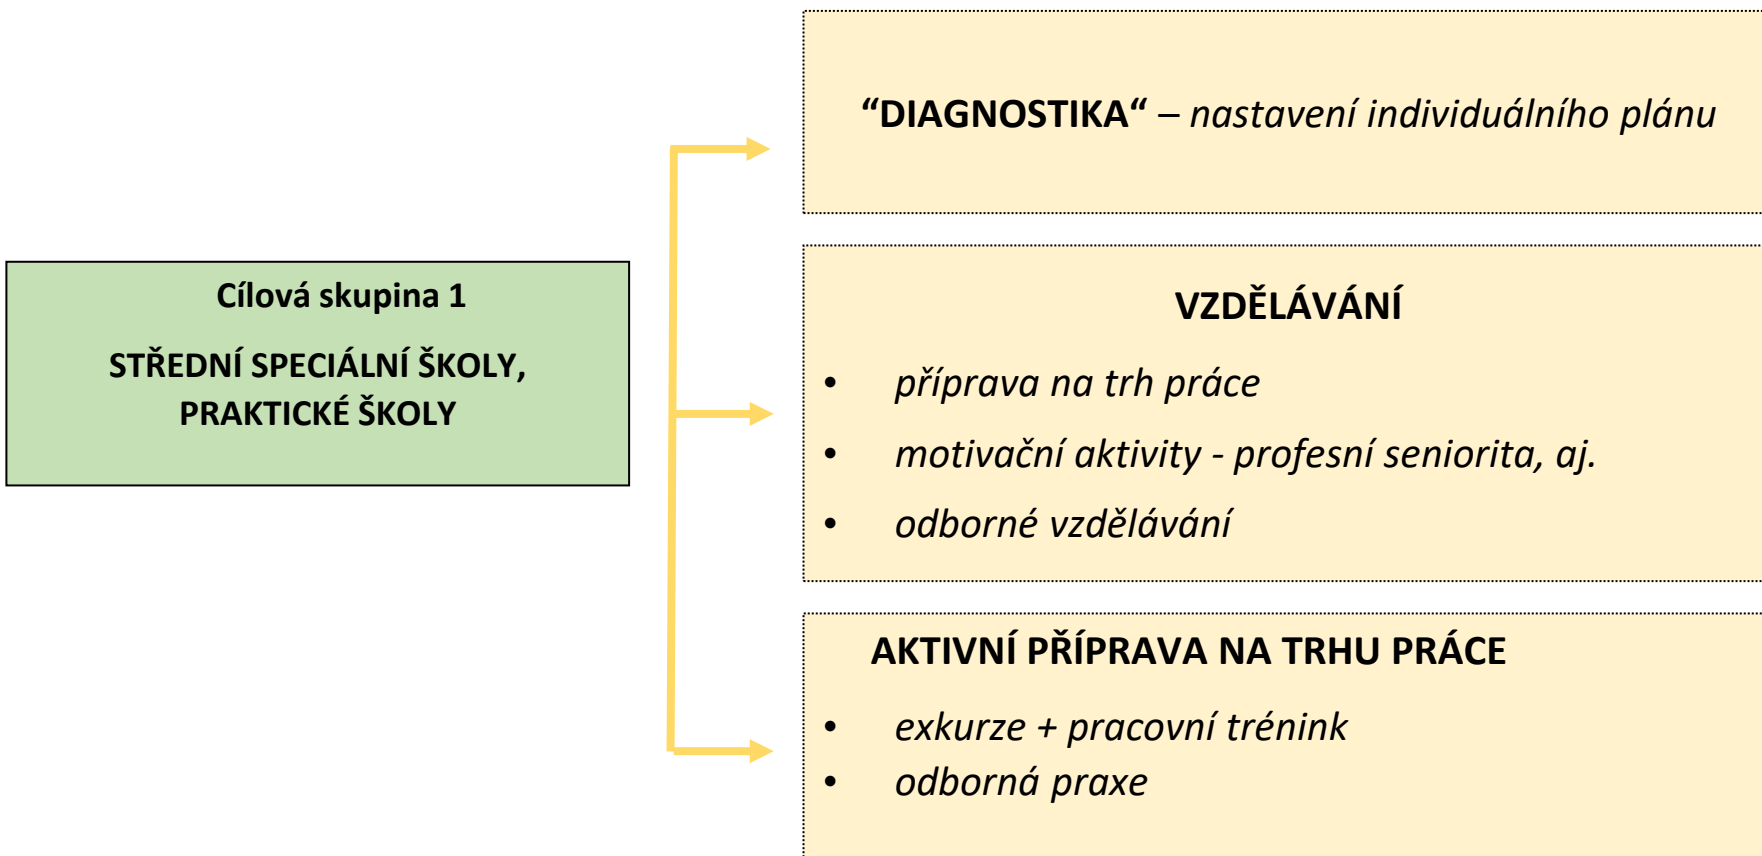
Cílová skupina 1

STŘEDNÍ SPECIÁLNÍ ŠKOLY, PRAKTICKÉ ŠKOLY

“DIAGNOSTIKA“ – nastavení individuálního plánu

VZDĚLÁVÁNÍ

- příprava na trh práce
- motivační aktivity - profesní seniorita, aj.
- odborné vzdělávání

AKTIVNÍ PŘÍPRAVA NA TRHU PRÁCE

- exkurze + pracovní trénink
- odborná praxe